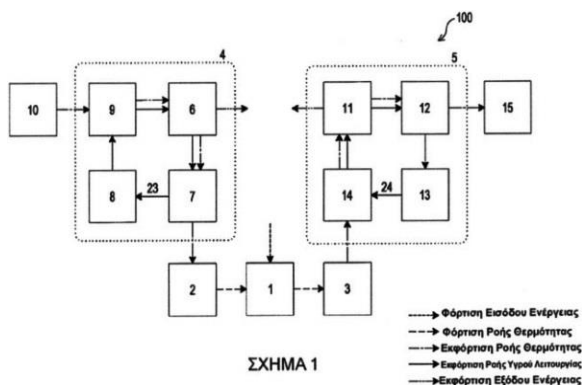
100

4

5

10

9

6

11

12

15

8

23

7

14

24

13

2

1

3

Φόρτιση Εισόδου Ενέργειας

Φόρτιση Ροής Θερμότητας

Εκφόρτιση Ροής Θερμότητας

Εκφόρτιση Ροής Υγρού Λειτουργίας

Εκφόρτιση Εξόδου Ενέργειας

ΣΧΗΜΑ 1